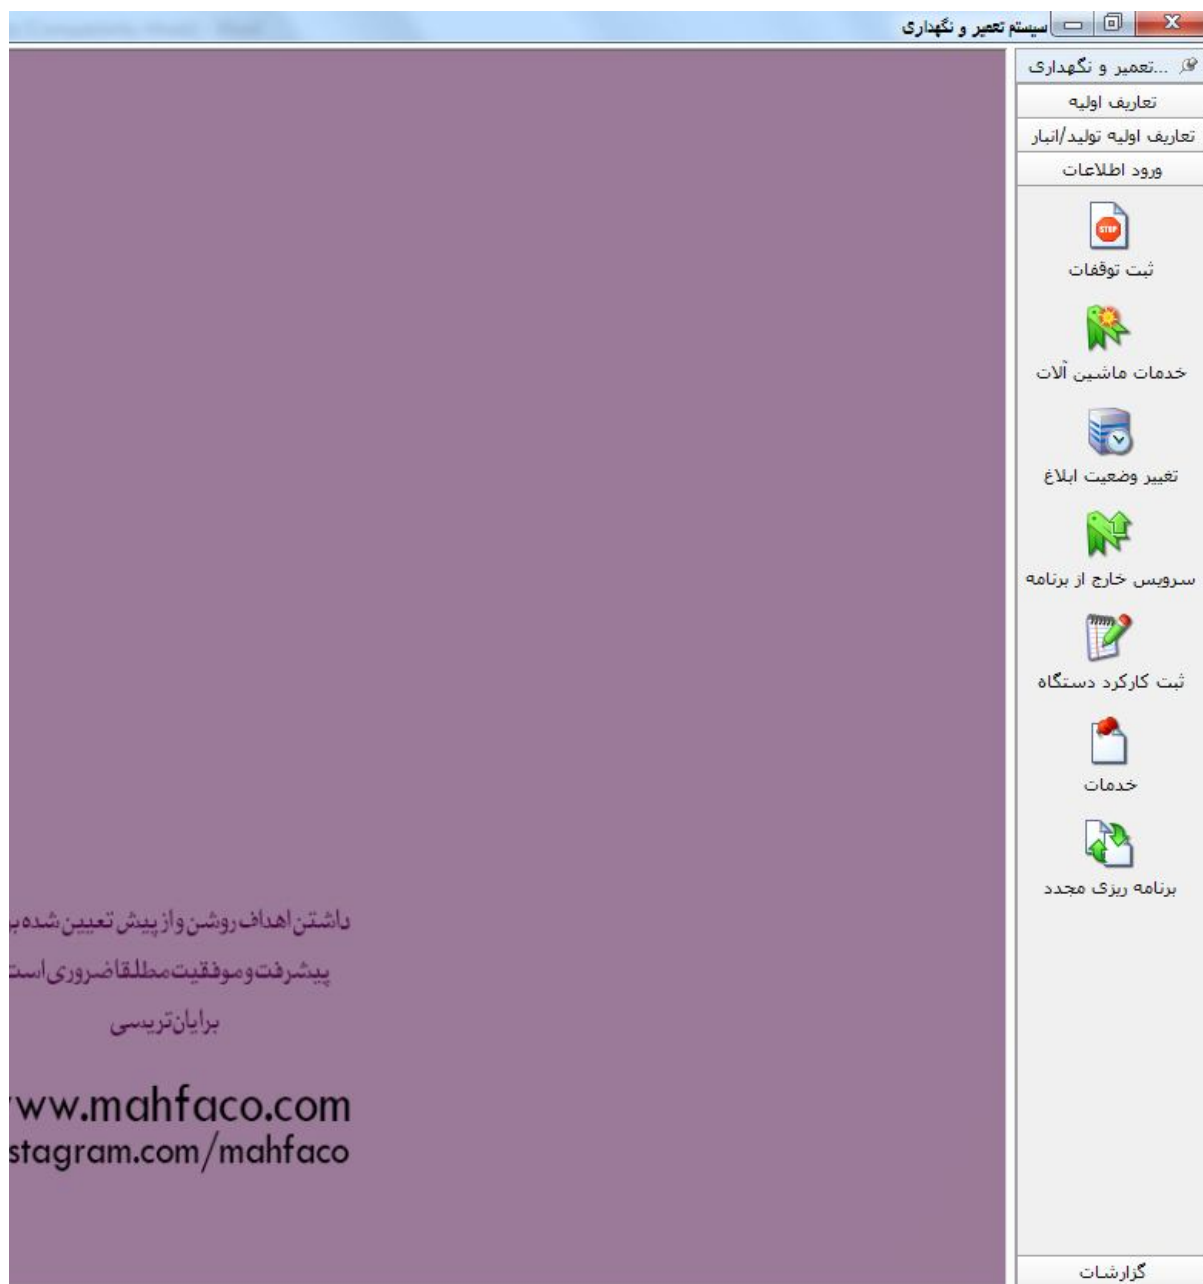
سیستم تعمیر و نگهداری

...تعمیر و نگهداری
تعاریف اولیه
تعاریف اولیه تولید/انبار
ورود اطلاعات
ثبت توقفات
خدمات ماشین آلات
تغییر وضعیت ابلاغ
سرویس خارج از برنامه
ثبت کارکرد دستگاه
خدمات
برنامه ریزی مجدد

داشتن اهداف روشن و از پیش تعیین شده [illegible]
پیشرفت و موفقیت مطلقا ضروری است
برایان تریسی

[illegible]ww.mahfaco.com
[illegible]stagram.com/mahfaco

گزارشات